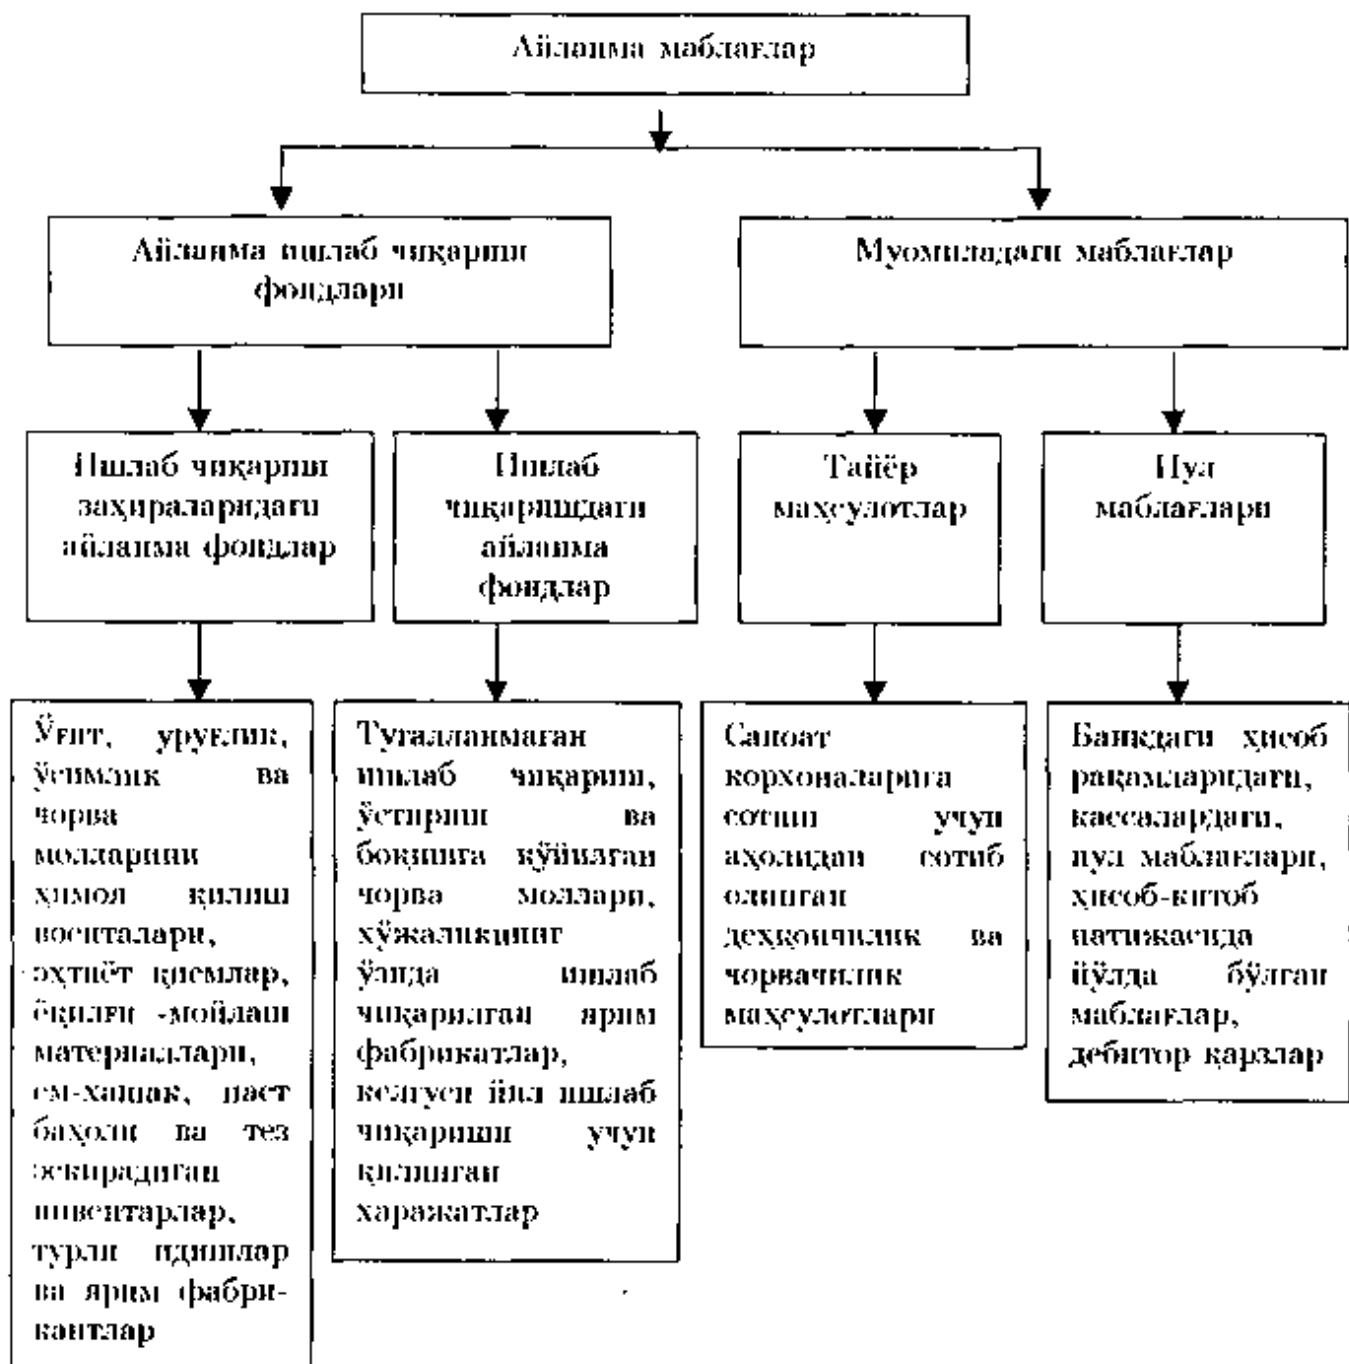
Айланма маблағлар

Айланма ишлаб чиқариш фондлари

Муомиладаги маблағлар

Ишлаб чиқариш захираларидаги айланма фондлар

Ишлаб чиқаришдаги айланма фондлар

Тайёр маҳсулотлар

Пул маблағлари

Ўғит, уруғлик, ўсимлик ва чорва молларини химоя қилиш воситалари, эҳтиёт қисмлар, ёқилғи -мойлаш материаллари, ем-хашак, паст баҳоли ва тез эскирадиган инвентарлар, турли идишлар ва ярим фабрикантлар

Тугалланмаган ишлаб чиқариш, ўстириш ва боқишга қўйилаган чорва моллари, хўжаликнинг ўзида ишлаб чиқарилган ярим фабрикатлар, келгуси йил ишлаб чиқариш учун қилинган харажатлар

Саноат корхоналарига сотиш учун аҳолидан сотиб олинган деҳқончилик ва чорвачилик маҳсулотлари

Банкдаги хисоб рақамларидаги, кассалардаги, пул маблағлари, хисоб-китоб натижасида йўлда бўлган маблағлар, дебитор қарзлар